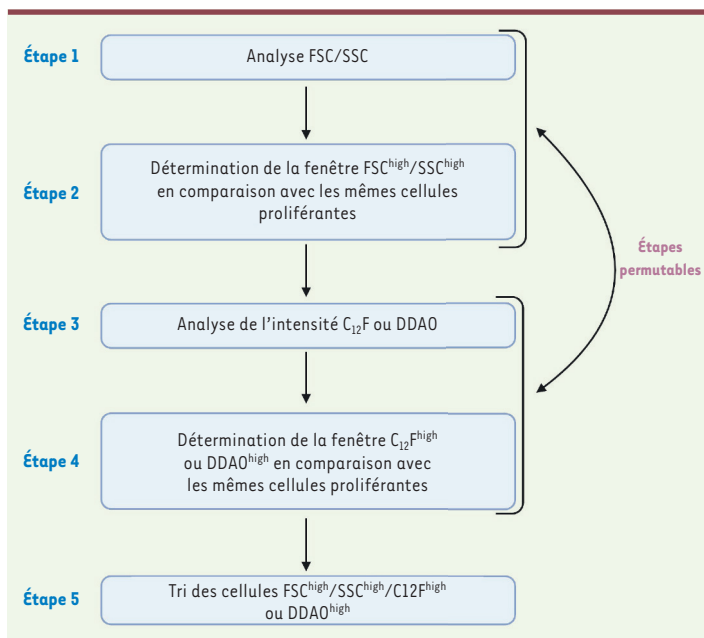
Étape 1
Analyse FSC/SSC

Étape 2
Détermination de la fenêtre FSC$^{high}$/SSC$^{high}$ en comparaison avec les mêmes cellules proliférantes

Étapes permutables

Étape 3
Analyse de l'intensité $C_{12}$F ou DDAO

Étape 4
Détermination de la fenêtre $C_{12}F^{high}$ ou DDAO$^{high}$ en comparaison avec les mêmes cellules proliférantes

Étape 5
Tri des cellules FSC$^{high}$/SSC$^{high}$/C12F$^{high}$ ou DDAO$^{high}$